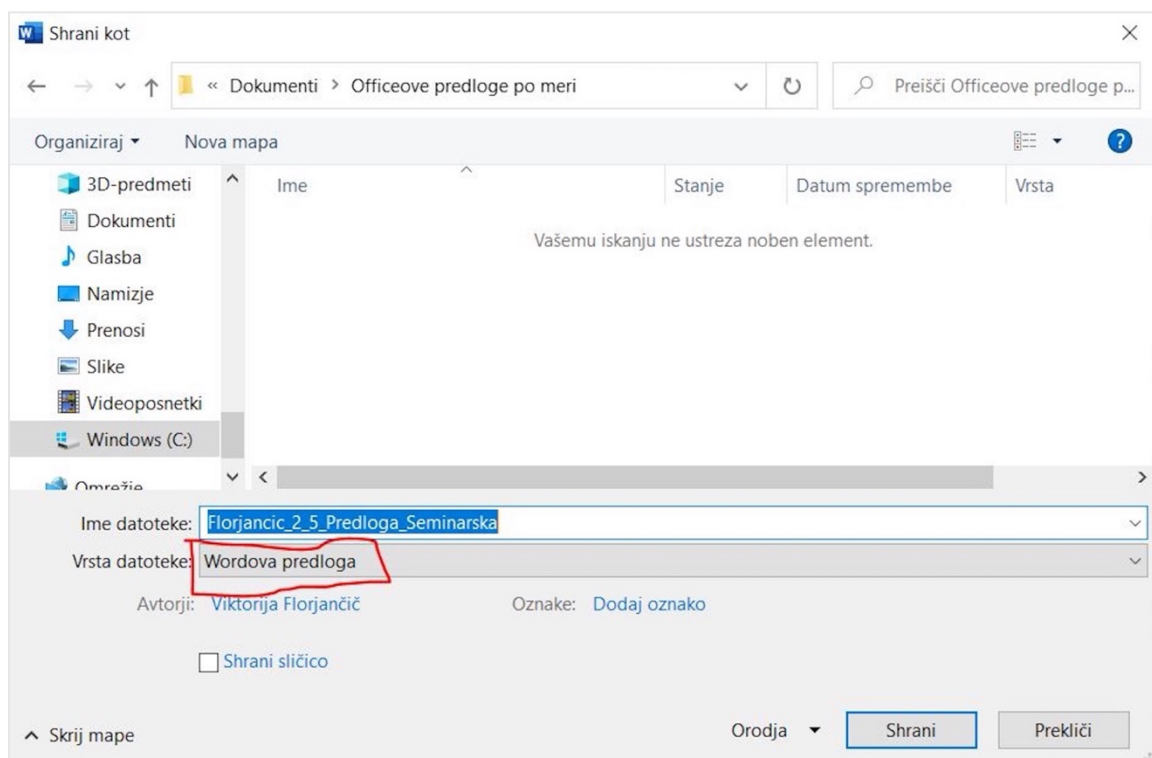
Shrani kot

« Dokumenti > Officeove predloge po meri

Preišči Officeove predloge p...

Organiziraj ▾ Nova mapa

3D-predmeti
Dokumenti
Glasba
Namizje
Prenosi
Slike
Videoposnetki
Windows (C:)
Omrežje

| Ime | Stanje | Datum spremembe | Vrsta |
|---|---|---|---|

Vašemu iskanju ne ustreza noben element.

Ime datoteke: Florjancic_2_5_Predloga_Seminarska

Vrsta datoteke: Wordova predloga

Avtorji: Viktorija Florjančič Oznake: Dodaj oznako

Shrani sličico

^ Skrij mape Orodja ▾ Shrani Prekliči